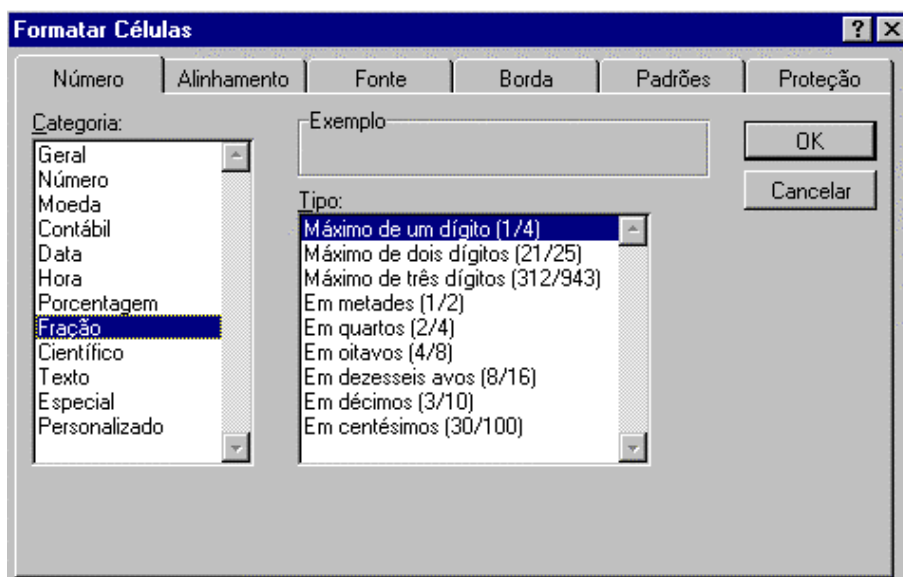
Formatar Células

? X

Número | Alinhamento | Fonte | Borda | Padrões | Proteção

Categoria:
Geral
Número
Moeda
Contábil
Data
Hora
Porcentagem
Fração
Científico
Texto
Especial
Personalizado

Exemplo

Tipo:
Máximo de um dígito (1/4)
Máximo de dois dígitos (21/25)
Máximo de três dígitos (312/943)
Em metades (1/2)
Em quartos (2/4)
Em oitavos (4/8)
Em dezesseis avos (8/16)
Em décimos (3/10)
Em centésimos (30/100)

OK

Cancelar